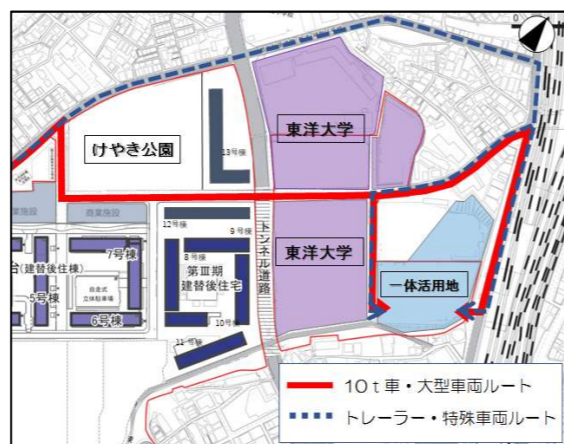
けやき公園

13号棟

東洋大学

東洋大学

トンネル道路

商業施設

商業施設

12号棟

9号棟

8号棟

第Ⅲ期
建替後住宅

10号棟

11号棟

7号棟

台(建替後住棟)

5号棟

自走式
立体駐車場

6号棟

一体活用地

10ｔ車・大型車両ルート

トレーラー・特殊車両ルート

0